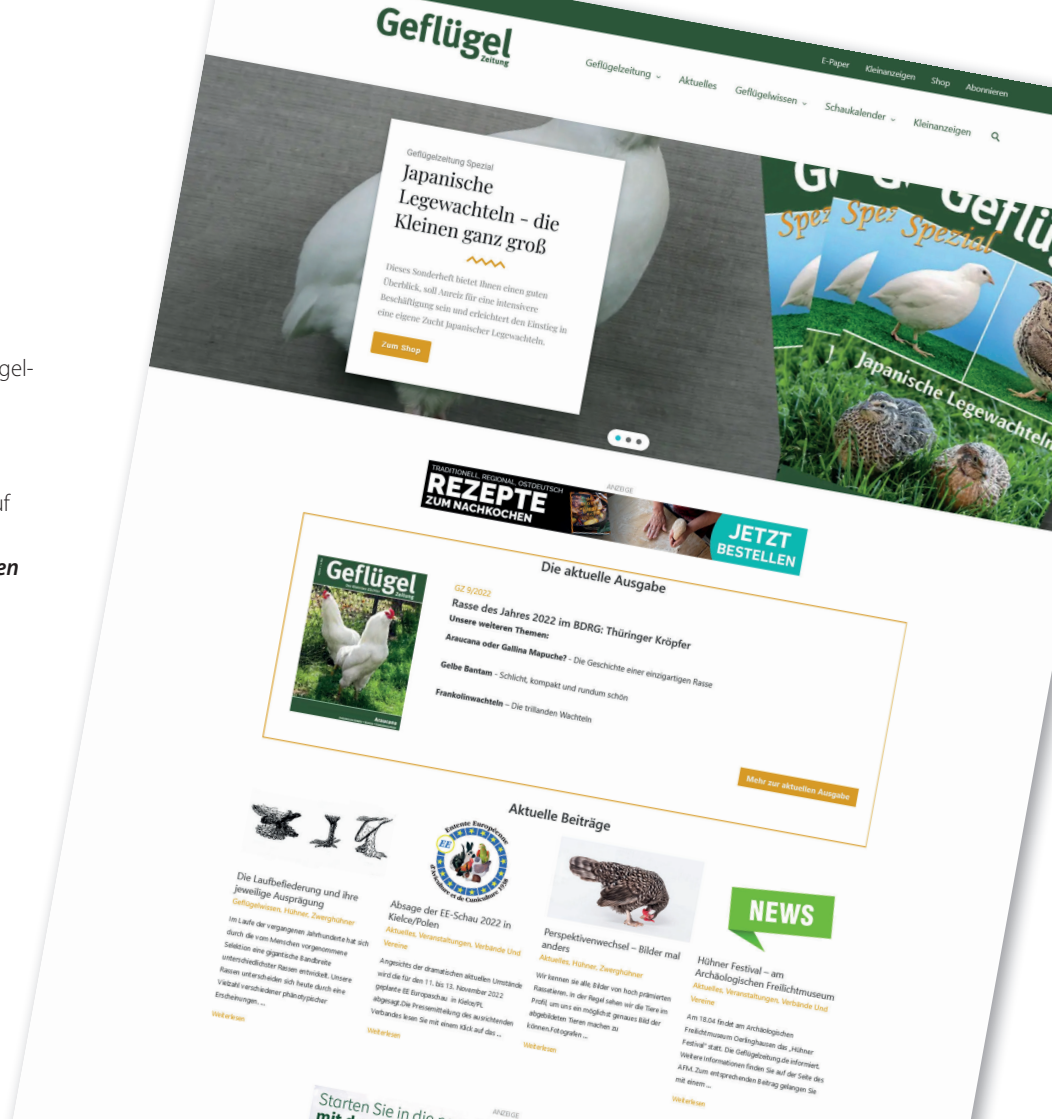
gel-

uf

en

Geflügel
Zeitung

E-Paper Kleinanzeigen Shop Abonnieren

Geflügelzeitung Aktuelles Geflügelwissen Schaukalender Kleinanzeigen

Geflügelzeitung Spezial

Japanische Legewachteln – die Kleinen ganz groß

Dieses Sonderheft bietet Ihnen einen guten Überblick, soll Anreiz für eine intensivere Beschäftigung sein und erleichtert den Einstieg in eine eigene Zucht Japanischer Legewachteln.

Zum Shop

Geflügel Spezial

Japanische Legewachteln

ANZEIGE

TRADITIONELL, REGIONAL, OSTDEUTSCH
REZEPTE
ZUM NACHKOCHEN

JETZT BESTELLEN

Die aktuelle Ausgabe

Geflügel Zeitung

Araucana

GZ 9/2022

Rasse des Jahres 2022 im BDRG: Thüringer Kröpfer

Unsere weiteren Themen:

Araucana oder Gallina Mapuche? – Die Geschichte einer einzigartigen Rasse

Gelbe Bantam – Schlicht, kompakt und rundum schön

Frankolinwachteln – Die trillanden Wachteln

Mehr zur aktuellen Ausgabe

Aktuelle Beiträge

Die Laufbefiederung und ihre jeweilige Ausprägung
Geflügelwissen, Hühner, Zwerghühner

Im Laufe der vergangenen Jahrhunderte hat sich durch die vom Menschen vorgenommene Selektion eine gigantische Bandbreite unterschiedlicher Rassen entwickelt. Unsere Rassen unterscheiden sich heute durch eine Vielzahl verschiedener phänotypischer Erscheinungen. ...

Weiterlesen

Entente Européenne

Absage der EE-Schau 2022 in Kielce/Polen
Aktuelles, Veranstaltungen, Verbände Und Vereine

Angesichts der dramatischen aktuellen Umstände wird die für den 11. bis 13. November 2022 geplante EE Europaschau in Kielce/PL abgesagt.Die Pressemitteilung des ausrichtenden Verbandes lesen Sie mit einem Klick auf das ...

Weiterlesen

Perspektivenwechsel – Bilder mal anders
Aktuelles, Hühner, Zwerghühner

Wir kennen sie alle, Bilder von hoch prämierten Rassetieren. In der Regel sehen wir die Tiere im Profil, um uns ein möglichst genaues Bild der abgebildeten Tieren machen zu können.Fotografin ...

Weiterlesen

NEWS

Hühner Festival – am Archäologischen Freilichtmuseum
Aktuelles, Veranstaltungen, Verbände Und Vereine

Am 18.04 findet am Archäologischen Freilichtmuseum Oerlinghausen das „Hühner Festival" statt. Die Geflügelzeitung.de informiert. Weitere Informationen finden Sie auf der Seite des AFM. Zum entsprechenden Beitrag gelangen Sie mit einem ...

Weiterlesen

ANZEIGE

Starten Sie in die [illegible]
mit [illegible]